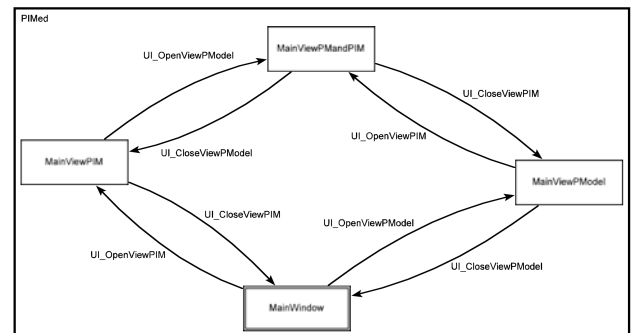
PIMed

UI_OpenViewPModel

MainViewPMandPIM

UI_CloseViewPIM

UI_OpenViewPIM

MainViewPIM

UI_CloseViewPModel

MainViewPModel

UI_CloseViewPIM

UI_OpenViewPModel

UI_OpenViewPIM

UI_CloseViewPModel

MainWindow